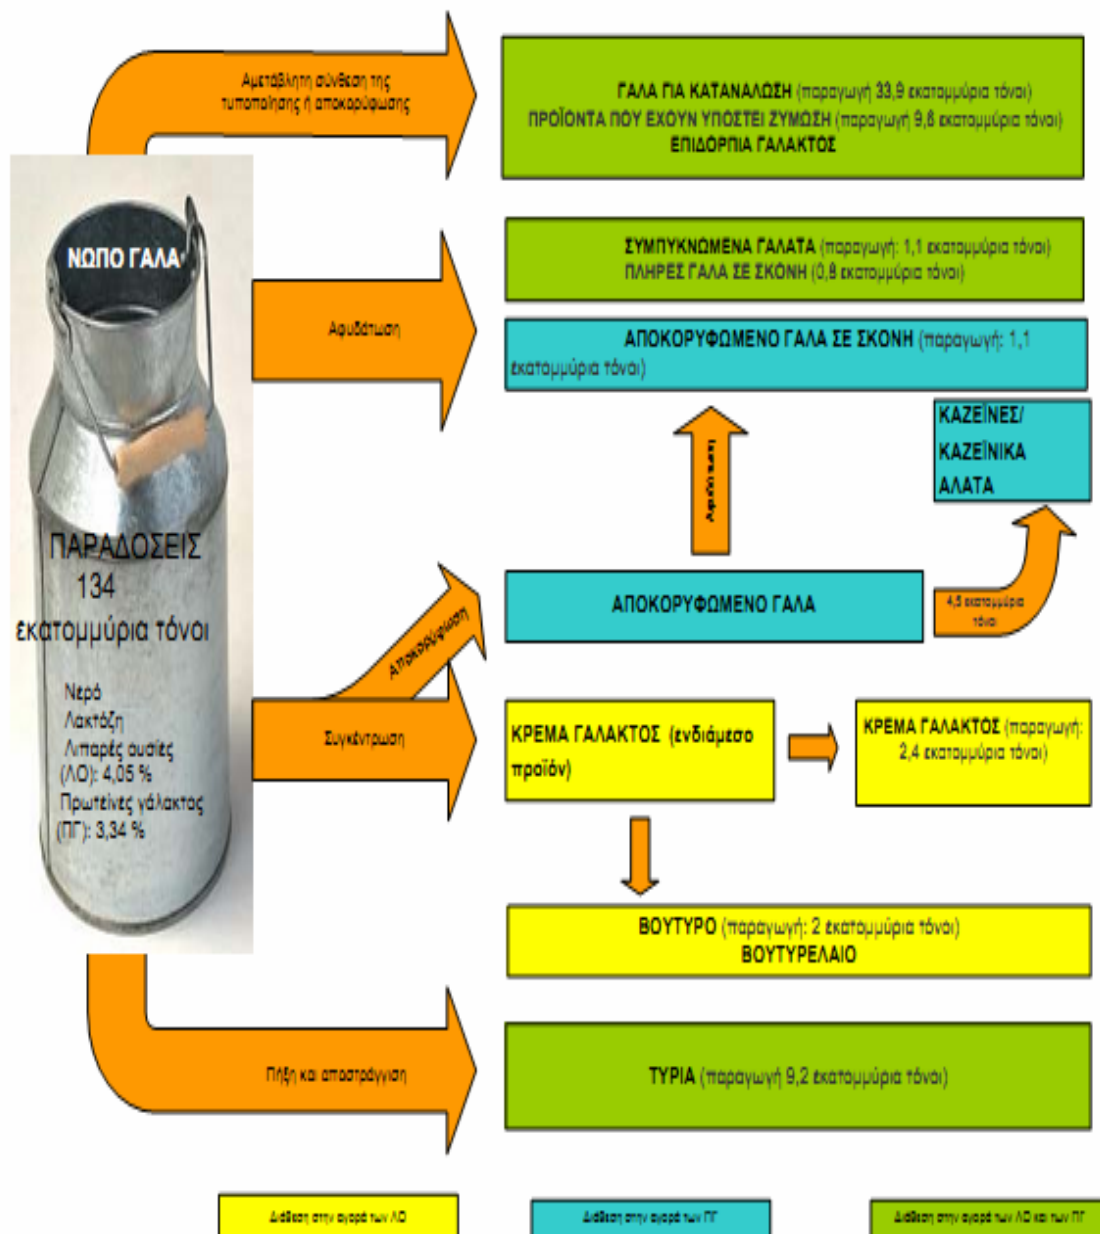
Αμετάβλητη σύνθεση της τυποποίησης ή αποκορύφωσης

ΓΑΛΑ ΓΙΑ ΚΑΤΑΝΑΛΩΣΗ (παραγωγή 33,9 εκατομμύρια τόνοι)
ΠΡΟΪΟΝΤΑ ΠΟΥ ΕΧΟΥΝ ΥΠΟΣΤΕΙ ΖΥΜΩΣΗ (παραγωγή 9,8 εκατομμύρια τόνοι)
ΕΠΙΔΟΡΠΙΑ ΓΑΛΑΚΤΟΣ

ΝΩΠΟ ΓΑΛΑ

Αφυδάτωση

ΣΥΜΠΥΚΝΩΜΕΝΑ ΓΑΛΑΤΑ (παραγωγή: 1,1 εκατομμύρια τόνοι)
ΠΛΗΡΕΣ ΓΑΛΑ ΣΕ ΣΚΟΝΗ (0,8 εκατομμύρια τόνοι)

ΑΠΟΚΟΡΥΦΩΜΕΝΟ ΓΑΛΑ ΣΕ ΣΚΟΝΗ (παραγωγή: 1,1 εκατομμύρια τόνοι)

ΚΑΖΕΪΝΕΣ/ ΚΑΖΕΪΝΙΚΑ ΑΛΑΤΑ

Αφυδάτωση

ΠΑΡΑΔΟΣΕΙΣ 134 εκατομμύρια τόνοι

ΑΠΟΚΟΡΥΦΩΜΕΝΟ ΓΑΛΑ

4,5 εκατομμύρια τόνοι

Αποκορύφωση

Νερό
Λακτόζη
Λιπαρές ουσίες (ΛΟ): 4,05 %
Πρωτεΐνες γάλακτος (ΠΓ): 3,34 %

Συγκέντρωση

ΚΡΕΜΑ ΓΑΛΑΚΤΟΣ (ενδιάμεσο προϊόν)

ΚΡΕΜΑ ΓΑΛΑΚΤΟΣ (παραγωγή: 2,4 εκατομμύρια τόνοι)

ΒΟΥΤΥΡΟ (παραγωγή: 2 εκατομμύρια τόνοι)
ΒΟΥΤΥΡΕΛΑΙΟ

Πήξη και αποστράγγιση

ΤΥΡΙΑ (παραγωγή 9,2 εκατομμύρια τόνοι)

Διάθεση στην αγορά των ΛΟ

Διάθεση στην αγορά των ΠΓ

Διάθεση στην αγορά των ΛΟ και των ΠΓ